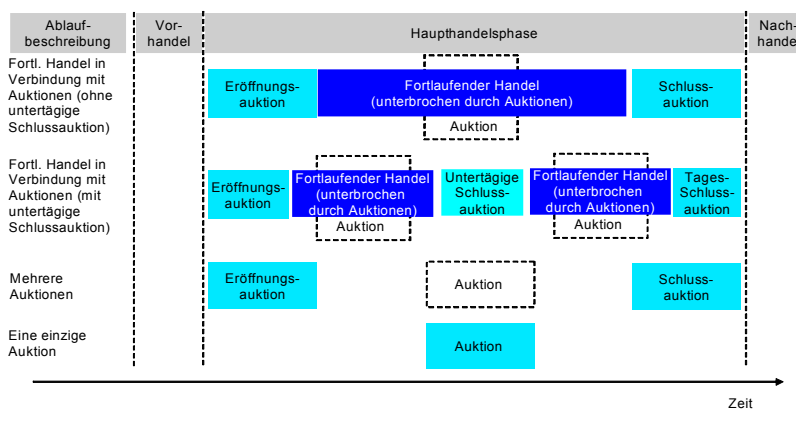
Ablaufbeschreibung

Vorhandel

Haupthandelsphase

Nachhande

Fortl. Handel in Verbindung mit Auktionen (ohne untertägige Schlussauktion)

Eröffnungsauktion

Fortlaufender Handel (unterbrochen durch Auktionen)

Auktion

Schlussauktion

Fortl. Handel in Verbindung mit Auktionen (mit untertägige Schlussauktion)

Eröffnungsauktion

Fortlaufender Handel (unterbrochen durch Auktionen)

Auktion

Untertägige Schlussauktion

Fortlaufender Handel (unterbrochen durch Auktionen)

Auktion

Tages-Schlussauktion

Mehrere Auktionen

Eröffnungsauktion

Auktion

Schlussauktion

Eine einzige Auktion

Auktion

Zeit